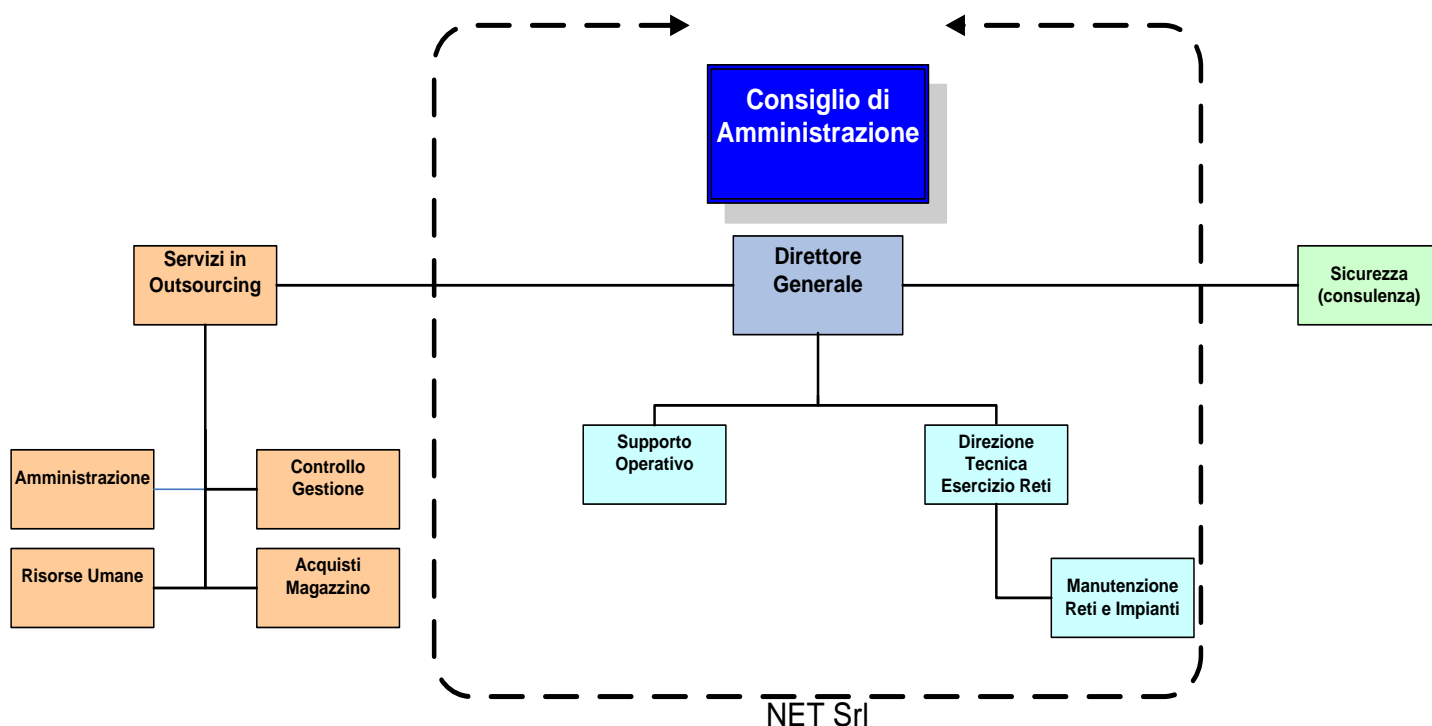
Consiglio di Amministrazione

Servizi in Outsourcing

Direttore Generale

Sicurezza (consulenza)

Supporto Operativo

Direzione Tecnica Esercizio Reti

Amministrazione

Controllo Gestione

Risorse Umane

Acquisti Magazzino

Manutenzione Reti e Impianti

NET Srl